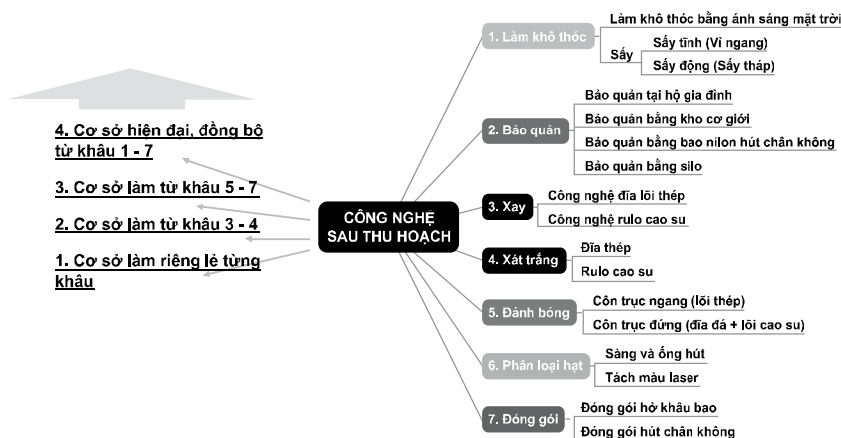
CÔNG NGHỆ SAU THU HOẠCH

1. Làm khô thóc
Làm khô thóc bằng ánh sáng mặt trời
Sấy
Sấy tĩnh (Vỉ ngang)
Sấy động (Sấy tháp)

2. Bảo quản
Bảo quản tại hộ gia đình
Bảo quản bằng kho cơ giới
Bảo quản bằng bao nilon hút chân không
Bảo quản bằng silo

3. Xay
Công nghệ đĩa lõi thép
Công nghệ rulo cao su

4. Xát trắng
Đĩa thép
Rulo cao su

5. Đánh bóng
Côn trục ngang (lõi thép)
Côn trục đứng (đĩa đá + lõi cao su)

6. Phân loại hạt
Sàng và ống hút
Tách màu laser

7. Đóng gói
Đóng gói hở khâu bao
Đóng gói hút chân không

4. Cơ sở hiện đại, đồng bộ từ khâu 1 - 7

3. Cơ sở làm từ khâu 5 - 7

2. Cơ sở làm từ khâu 3 - 4

1. Cơ sở làm riêng lẻ từng khâu